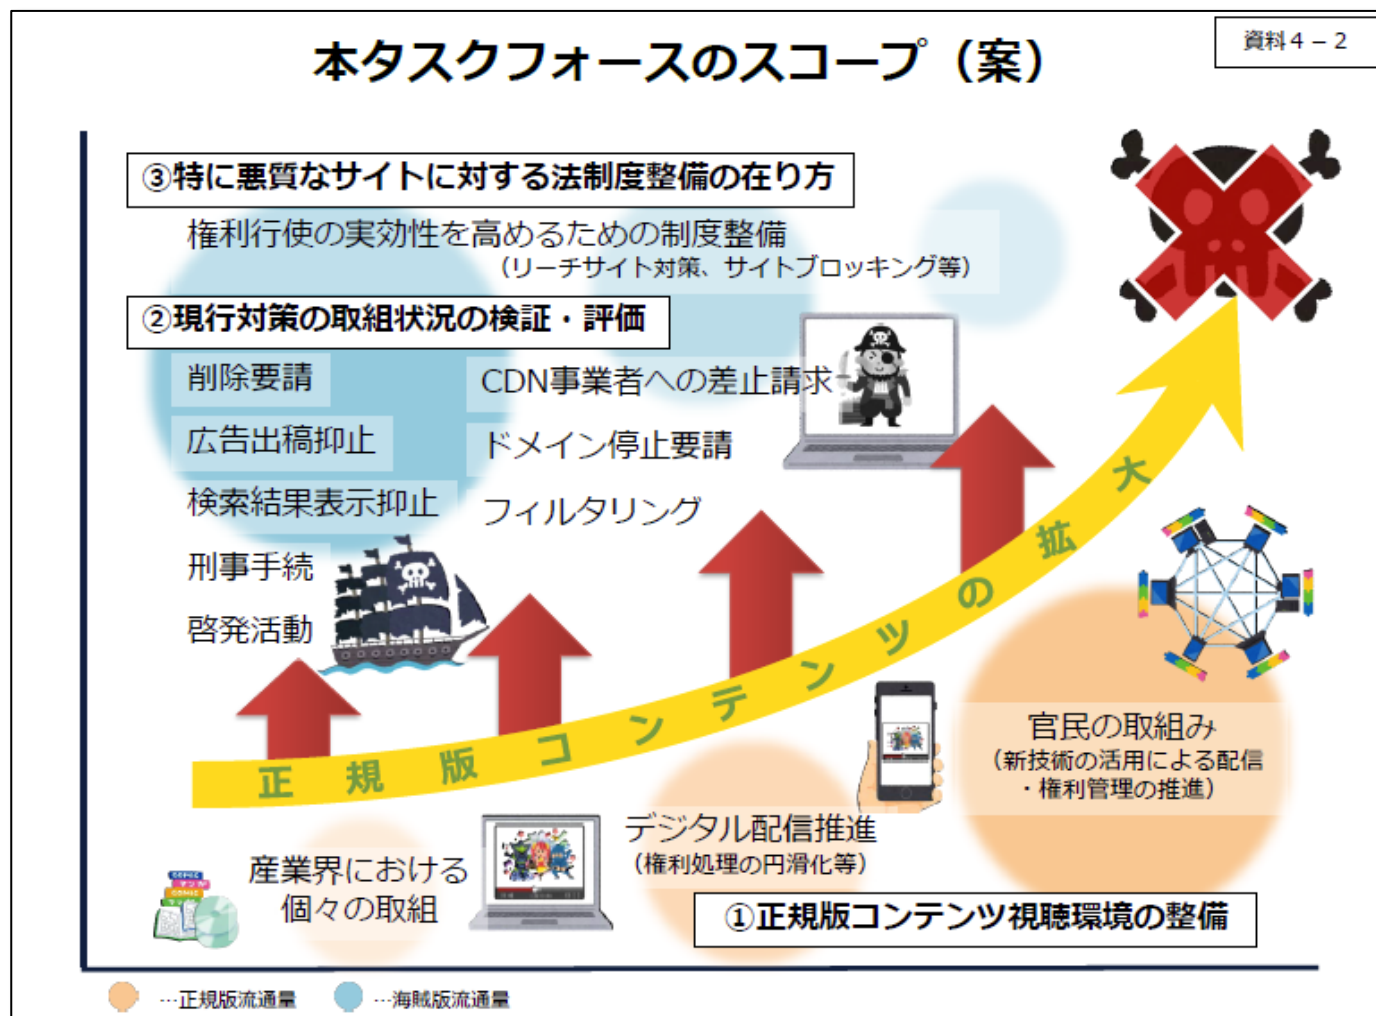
資料４－２

本タスクフォースのスコープ（案）

③特に悪質なサイトに対する法制度整備の在り方

権利行使の実効性を高めるための制度整備
（リーチサイト対策、サイトブロッキング等）

②現行対策の取組状況の検証・評価

削除要請

広告出稿抑止

検索結果表示抑止

刑事手続

啓発活動

CDN事業者への差止請求

ドメイン停止要請

フィルタリング

正　規　版　コ　ン　テ　ン　ツ　の　拡　大

官民の取組み
（新技術の活用による配信・権利管理の推進）

デジタル配信推進
（権利処理の円滑化等）

産業界における個々の取組

①正規版コンテンツ視聴環境の整備

…正規版流通量　…海賊版流通量